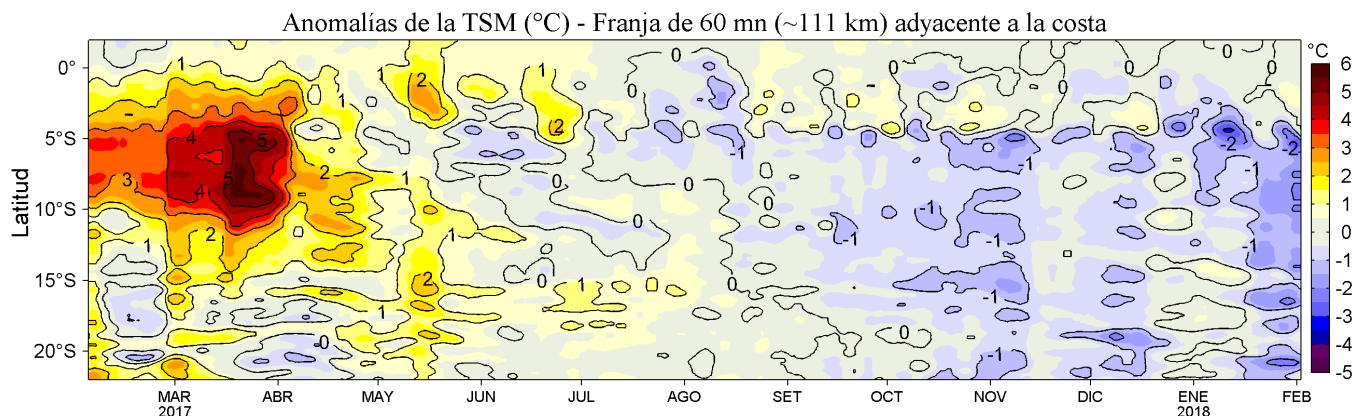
Anomalías de la TSM (°C) - Franja de 60 mn (~111 km) adyacente a la costa

Latitud

0°
5°S
10°S
15°S
20°S

MAR 2017
ABR
MAY
JUN
JUL
AGO
SET
OCT
NOV
DIC
ENE 2018
FEB

°C
6
5
4
3
2
1
0
-1
-2
-3
-4
-5

1
1
2
1
0
0
4
5
3
4
5
2
2
1
2
1
0
1
2
0
0
1
0
0
-1
-1
-1
-1
-1
-2
-2
-1
-1
0
-1
-1
1
1
0
2
0
-0